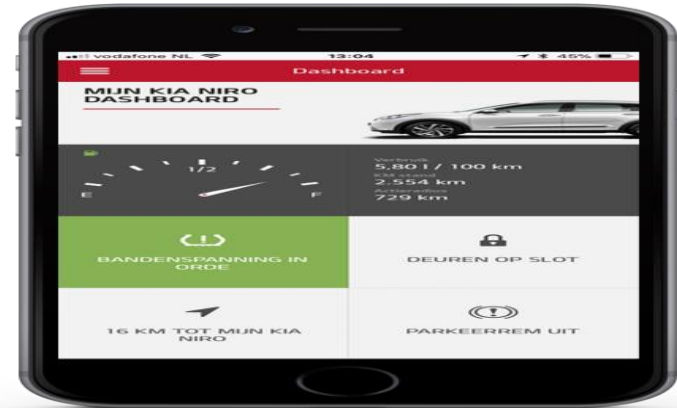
vodafone NL
13:04
45%

Dashboard

MIJN KIA NIRO DASHBOARD

1/2
E
F

Verbruik
5,80 l / 100 km
KM stand
2.554 km
Actieradius
729 km

BANDENSPANNING IN ORDE

DEUREN OP SLOT

16 KM TOT MIJN KIA NIRO

PARKEERREM UIT